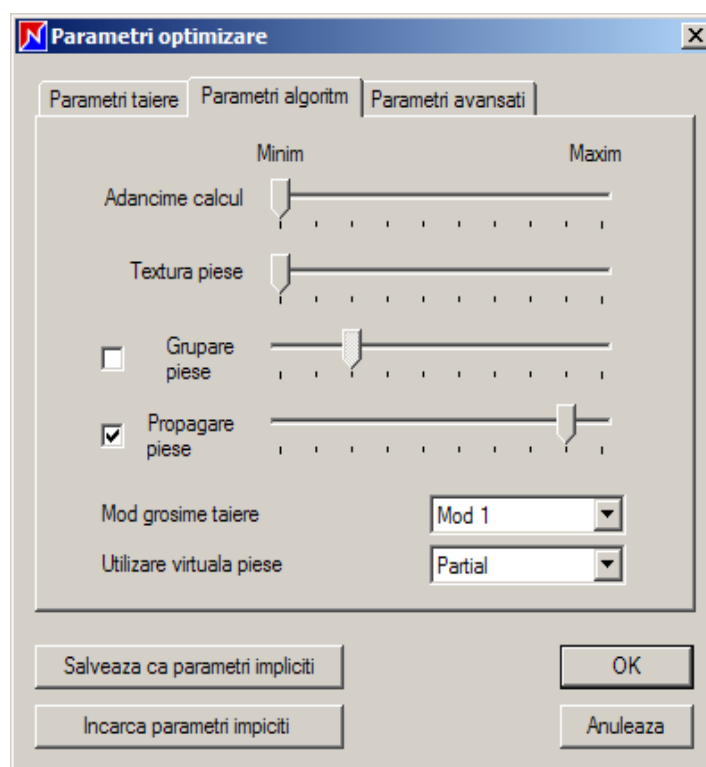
Parametri optimizare

Parametri taiere | Parametri algoritm | Parametri avansati

Minim

Maxim

Adancime calcul

Textura piese

Grupare piese

Propagare piese

Mod grosime taiere

Mod 1

Utilizare virtuala piese

Partial

Salveaza ca parametri impliciti

OK

Incarca parametri impiciti

Anuleaza